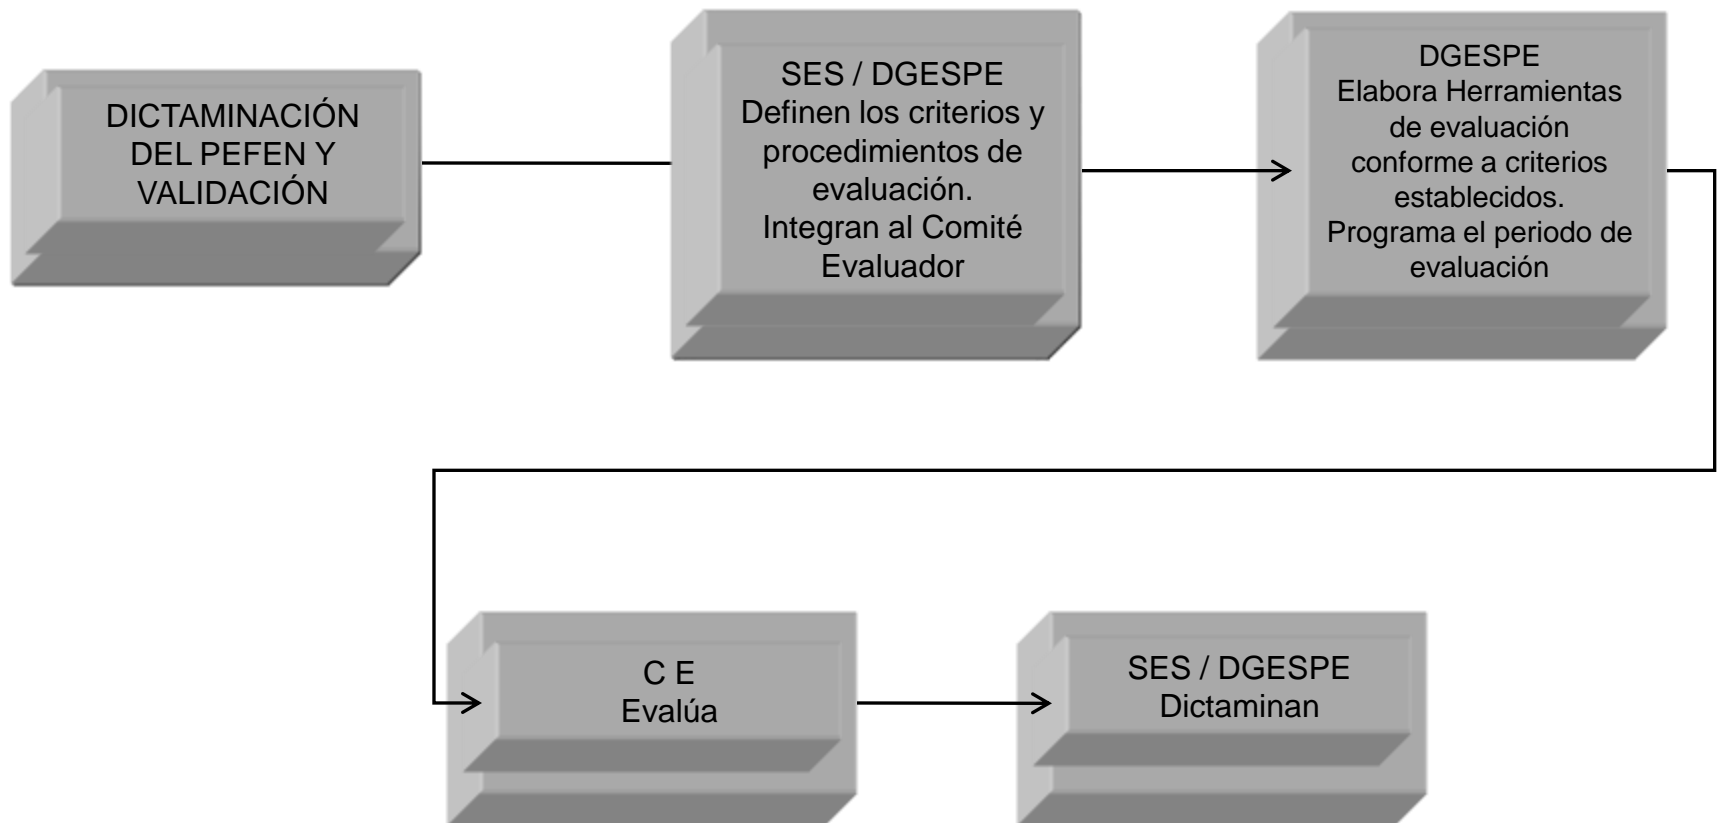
DICTAMINACIÓN DEL PEFEN Y VALIDACIÓN

SES / DGESPE
Definen los criterios y procedimientos de evaluación.
Integran al Comité Evaluador

DGESPE
Elabora Herramientas de evaluación conforme a criterios establecidos.
Programa el periodo de evaluación

C E
Evalúa

SES / DGESPE
Dictaminan